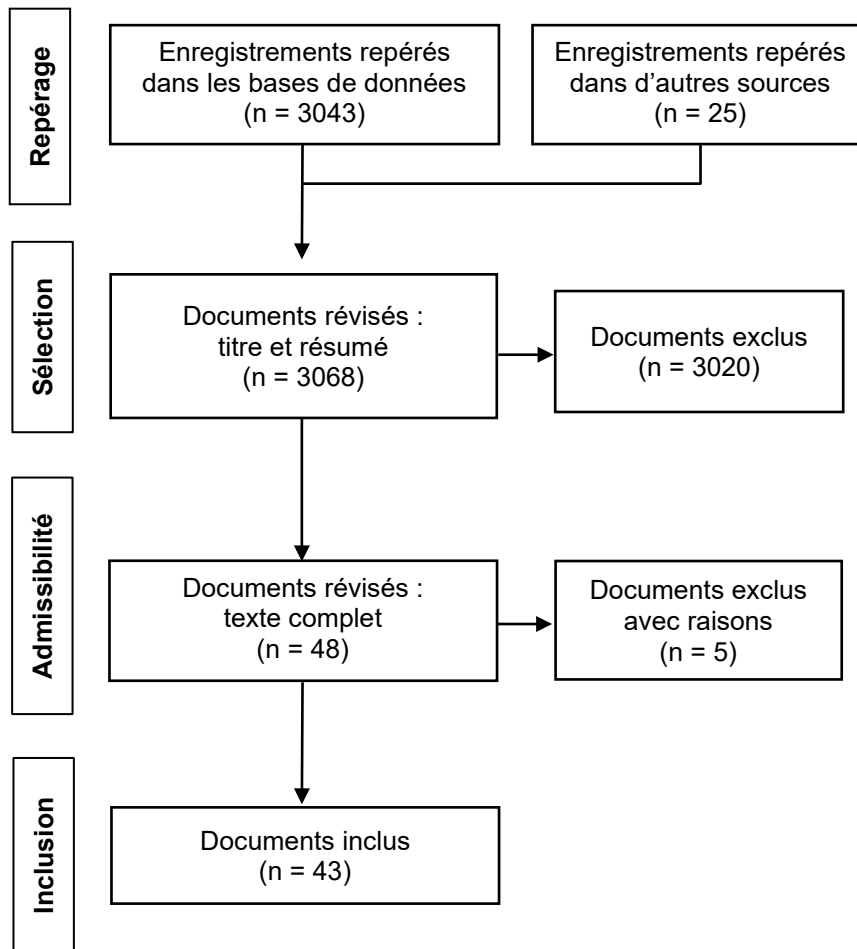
Repérage

Enregistrements repérés dans les bases de données (n = 3043)

Enregistrements repérés dans d’autres sources (n = 25)

Sélection

Documents révisés : titre et résumé (n = 3068)

Documents exclus (n = 3020)

Admissibilité

Documents révisés : texte complet (n = 48)

Documents exclus avec raisons (n = 5)

Inclusion

Documents inclus (n = 43)